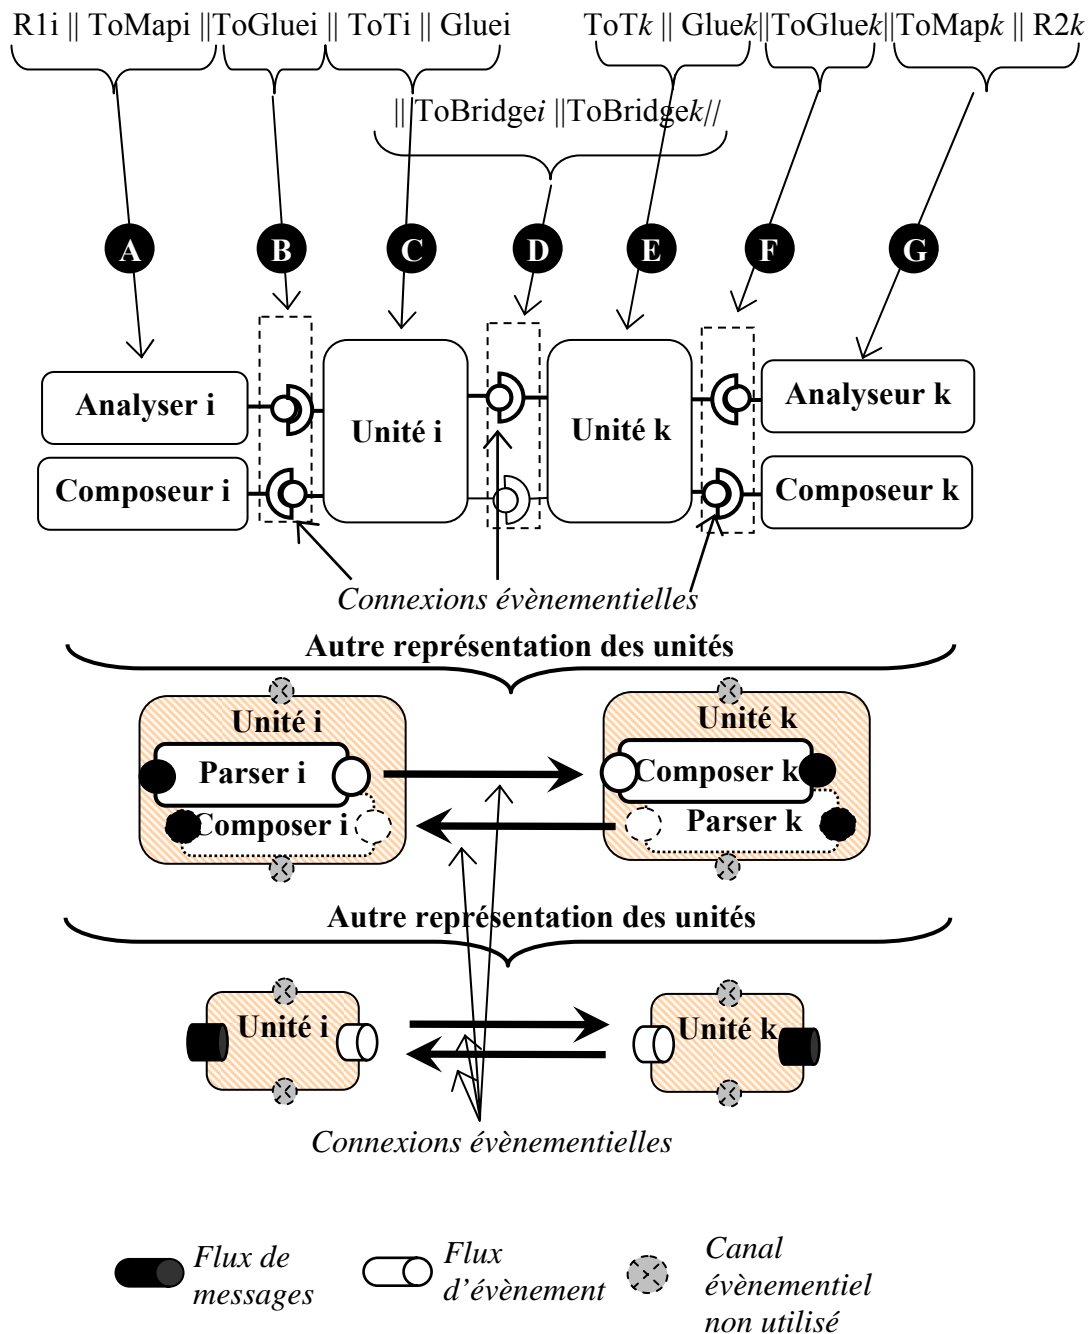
R1i || ToMapi ||ToGluei || ToTi || Gluei

ToTk || Gluek||ToGluek||ToMapk || R2k

||ToBridgei ||ToBridgek//

A B C D E F G

Analyser i

Composeur i

Unité i

Unité k

Analyseur k

Composeur k

Connexions évènementielles

Autre représentation des unités

Unité i

Parser i

Composer i

Unité k

Composer k

Parser k

Autre représentation des unités

Unité i

Unité k

Connexions évènementielles

Flux de messages

Flux d'évènement

Canal évènementiel non utilisé